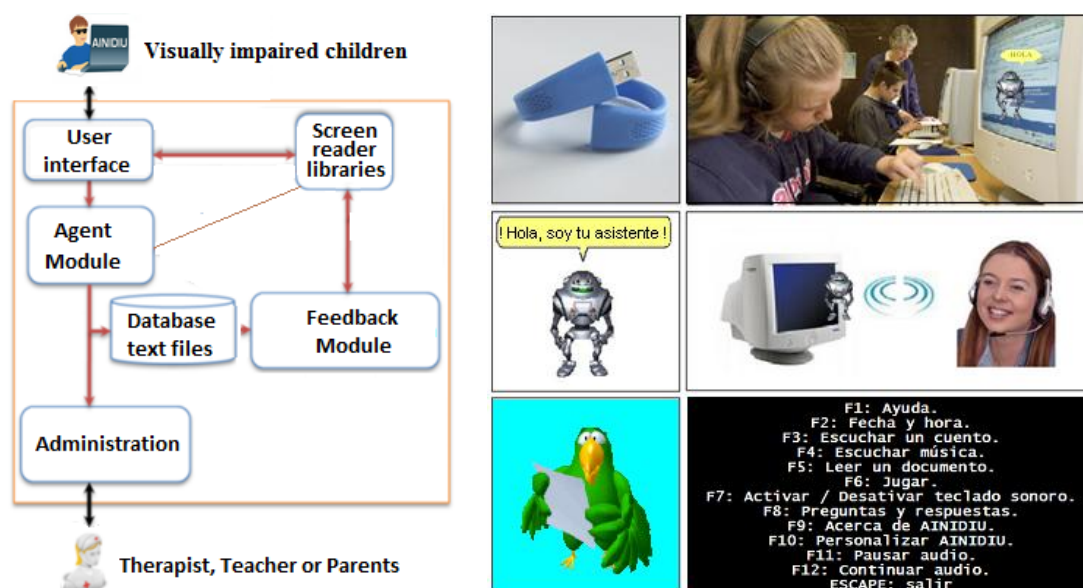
AINIDIU

Visually impaired children

User interface

Screen reader libraries

Agent Module

Database text files

Feedback Module

Administration

Therapist, Teacher or Parents

HOLA

! Hola, soy tu asistente !

F1: Ayuda.
F2: Fecha y hora.
F3: Escuchar un cuento.
F4: Escuchar música.
F5: Leer un documento.
F6: Jugar.
F7: Activar / Desativar teclado sonoro.
F8: Preguntas y respuestas.
F9: Acerca de AINIDIU.
F10: Personalizar AINIDIU.
F11: Pausar audio.
F12: Continuar audio.
ESCAPE: salir